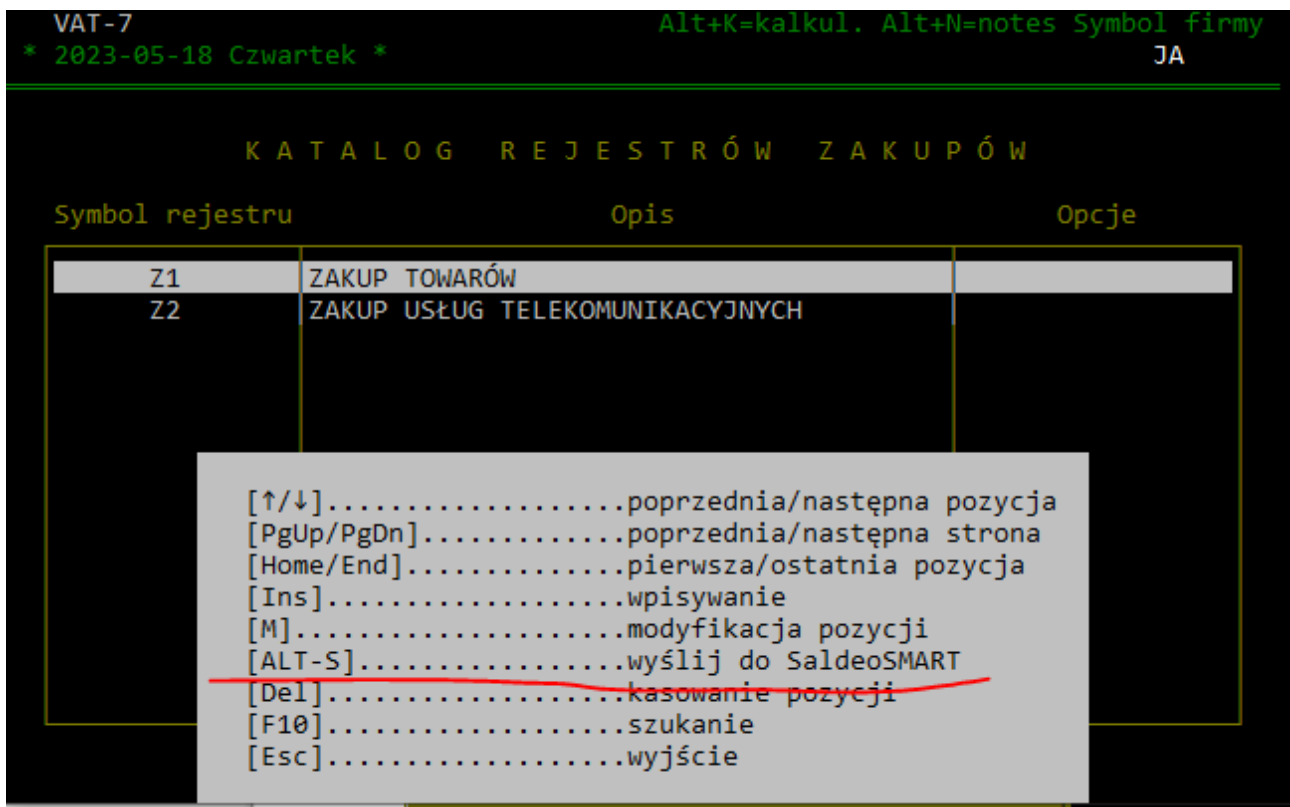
VAT-7
* 2023-05-18 Czwartek *

Alt+K=kalkul. Alt+N=notes Symbol firmy
JA

K A T A L O G   R E J E S T R Ó W   Z A K U P Ó W

| Symbol rejestru | Opis | Opcje |
|---|---|---|
| Z1 | ZAKUP TOWARÓW | |
| Z2 | ZAKUP USŁUG TELEKOMUNIKACYJNYCH | |

[↑/↓]....................poprzednia/następna pozycja
[PgUp/PgDn]..............poprzednia/następna strona
[Home/End]...............pierwsza/ostatnia pozycja
[Ins]....................wpisywanie
[M]......................modyfikacja pozycji
[ALT-S]..................wyślij do SaldeoSMART
[Del]....................kasowanie pozycji
[F10]....................szukanie
[Esc]....................wyjście